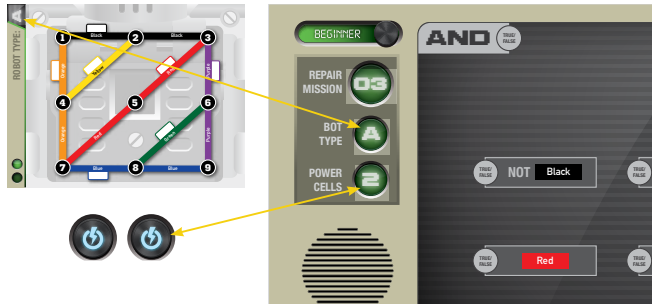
ROBOT TYPE: A

1
2
3
4
5
6
7
8
9

Black
Black
Orange
Yellow
White
Purple
Orange
Red
Green
Purple
Blue
Blue

BEGINNER

REPAIR MISSION 03

BOT TYPE A

POWER CELLS 2

AND
TRUE/FALSE

TRUE/FALSE
NOT Black
TRUE/FALSE

TRUE/FALSE
Red
TRUE/FALSE